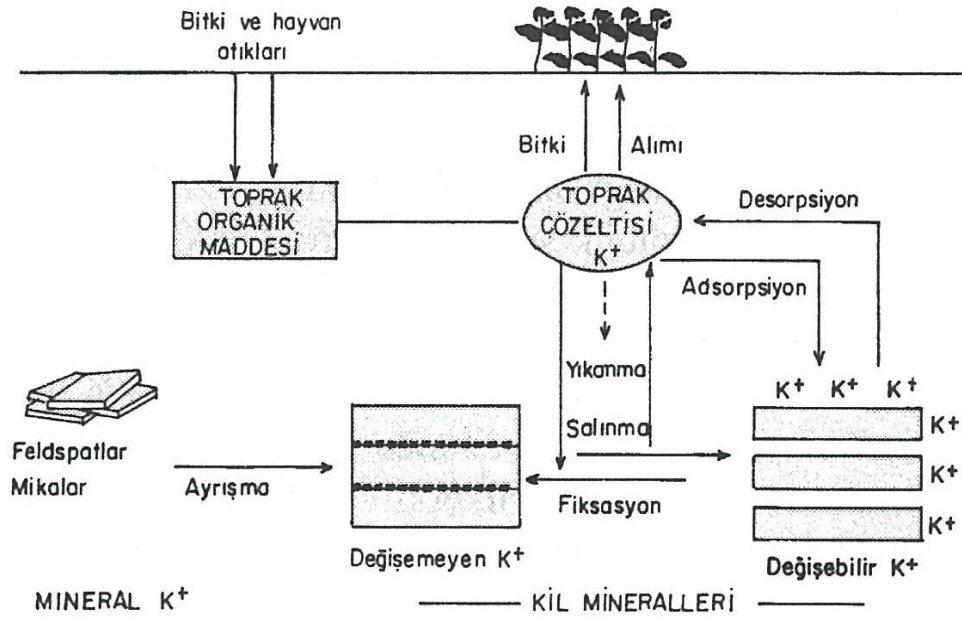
Bitki ve hayvan atıkları

Bitki

Alımı

TOPRAK ORGANİK MADDESİ

TOPRAK ÇÖZELTİSİ $K^+$

Desorpsiyon

Adsorpsiyon

Yıkanma

Salınma

$K^+$ $K^+$ $K^+$

$K^+$

$K^+$

$K^+$

Feldspatlar Mikalar

Ayrışma

Fiksasyon

Değişemeyen $K^+$

Değişebilir $K^+$

MINERAL $K^+$

KİL MİNERALLERİ